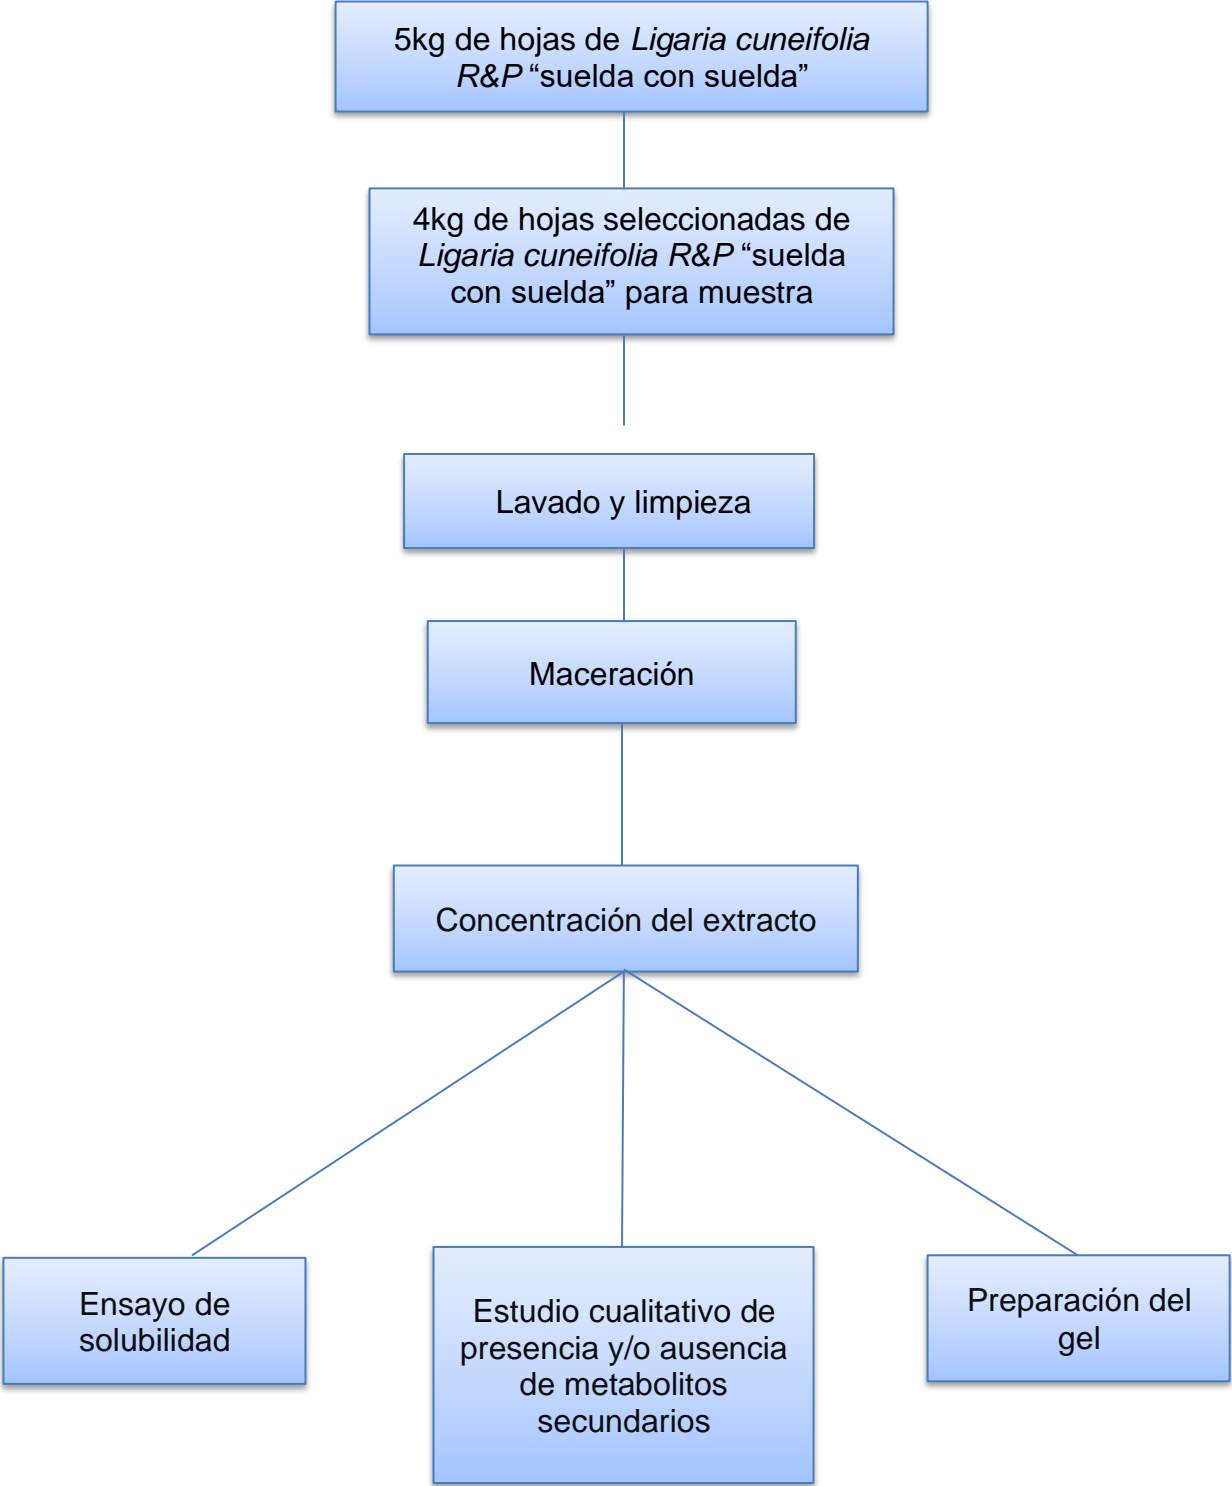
5kg de hojas de Ligaria cuneifolia R&P "suelda con suelda"

4kg de hojas seleccionadas de Ligaria cuneifolia R&P "suelda con suelda" para muestra

Lavado y limpieza

Maceración

Concentración del extracto

Ensayo de solubilidad

Estudio cualitativo de presencia y/o ausencia de metabolitos secundarios

Preparación del gel